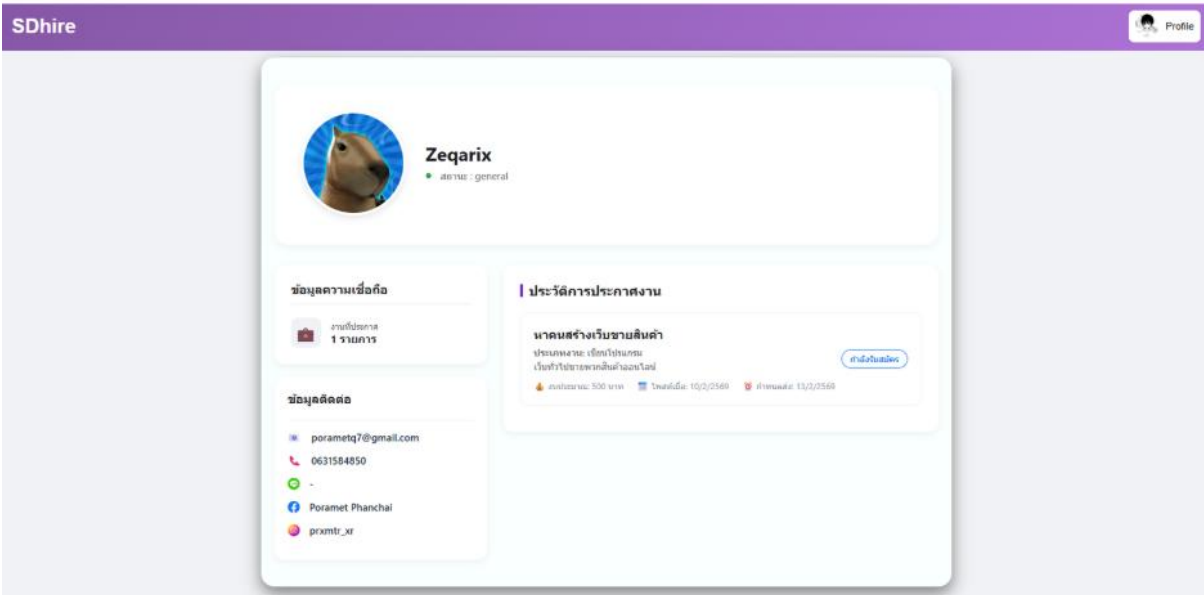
SDhire

Profile

Zeqarix

สถานะ : general

ข้อมูลความเชื่อถือ

งานที่ประกาศ
1 รายการ

ข้อมูลติดต่อ

poramet q7@gmail.com

0631584850

-

Poramet Phanchai

prxmtr_xr

ประวัติการประกาศงาน

หาคนสร้างเว็บขายสินค้า

ประเภทงาน: เขียนโปรแกรม
เว็บทั่วไปขายพวกสินค้าออนไลน์

กำลังรับสมัคร

งบประมาณ: 500 บาท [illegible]: 10/2/2569 กำหนดส่ง: 13/2/2569